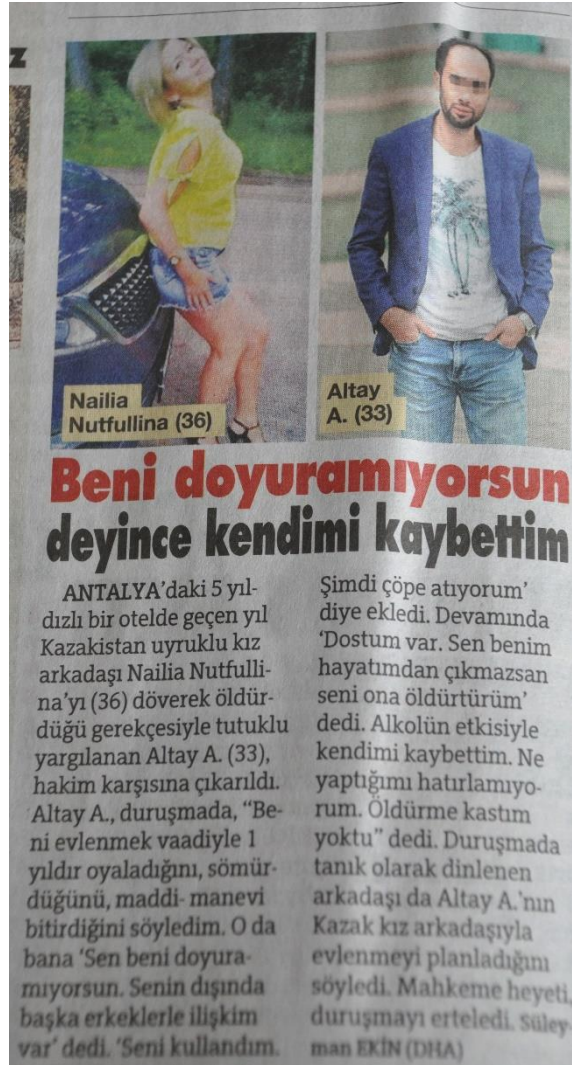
Nailia Nutfullina (36)

Altay A. (33)

Beni doyuramıyorsun deyince kendimi kaybettim

ANTALYA'daki 5 yıldızlı bir otelde geçen yıl Kazakistan uyruklu kız arkadaşı Nailia Nutfullina'yı (36) döverek öldürdüğü gerekçesiyle tutuklu yargılanan Altay A. (33), hakim karşısına çıkarıldı. Altay A., duruşmada, "Beni evlenmek vaadiyle 1 yıldır oyaladığını, sömürdüğünü, maddi- manevi bitirdiğini söyledim. O da bana 'Sen beni doyuramıyorsun. Senin dışında başka erkeklerle ilişkim var' dedi. 'Seni kullandım. Şimdi çöpe atıyorum' diye ekledi. Devamında 'Dostum var. Sen benim hayatımdan çıkmazsan seni ona öldürtürüm' dedi. Alkolün etkisiyle kendimi kaybettim. Ne yaptığımı hatırlamıyorum. Öldürme kastım yoktu" dedi. Duruşmada tanık olarak dinlenen arkadaşı da Altay A.'nın Kazak kız arkadaşıyla evlenmeyi planladığını söyledi. Mahkeme heyeti, duruşmayı erteledi. Süleyman EKİN (DHA)